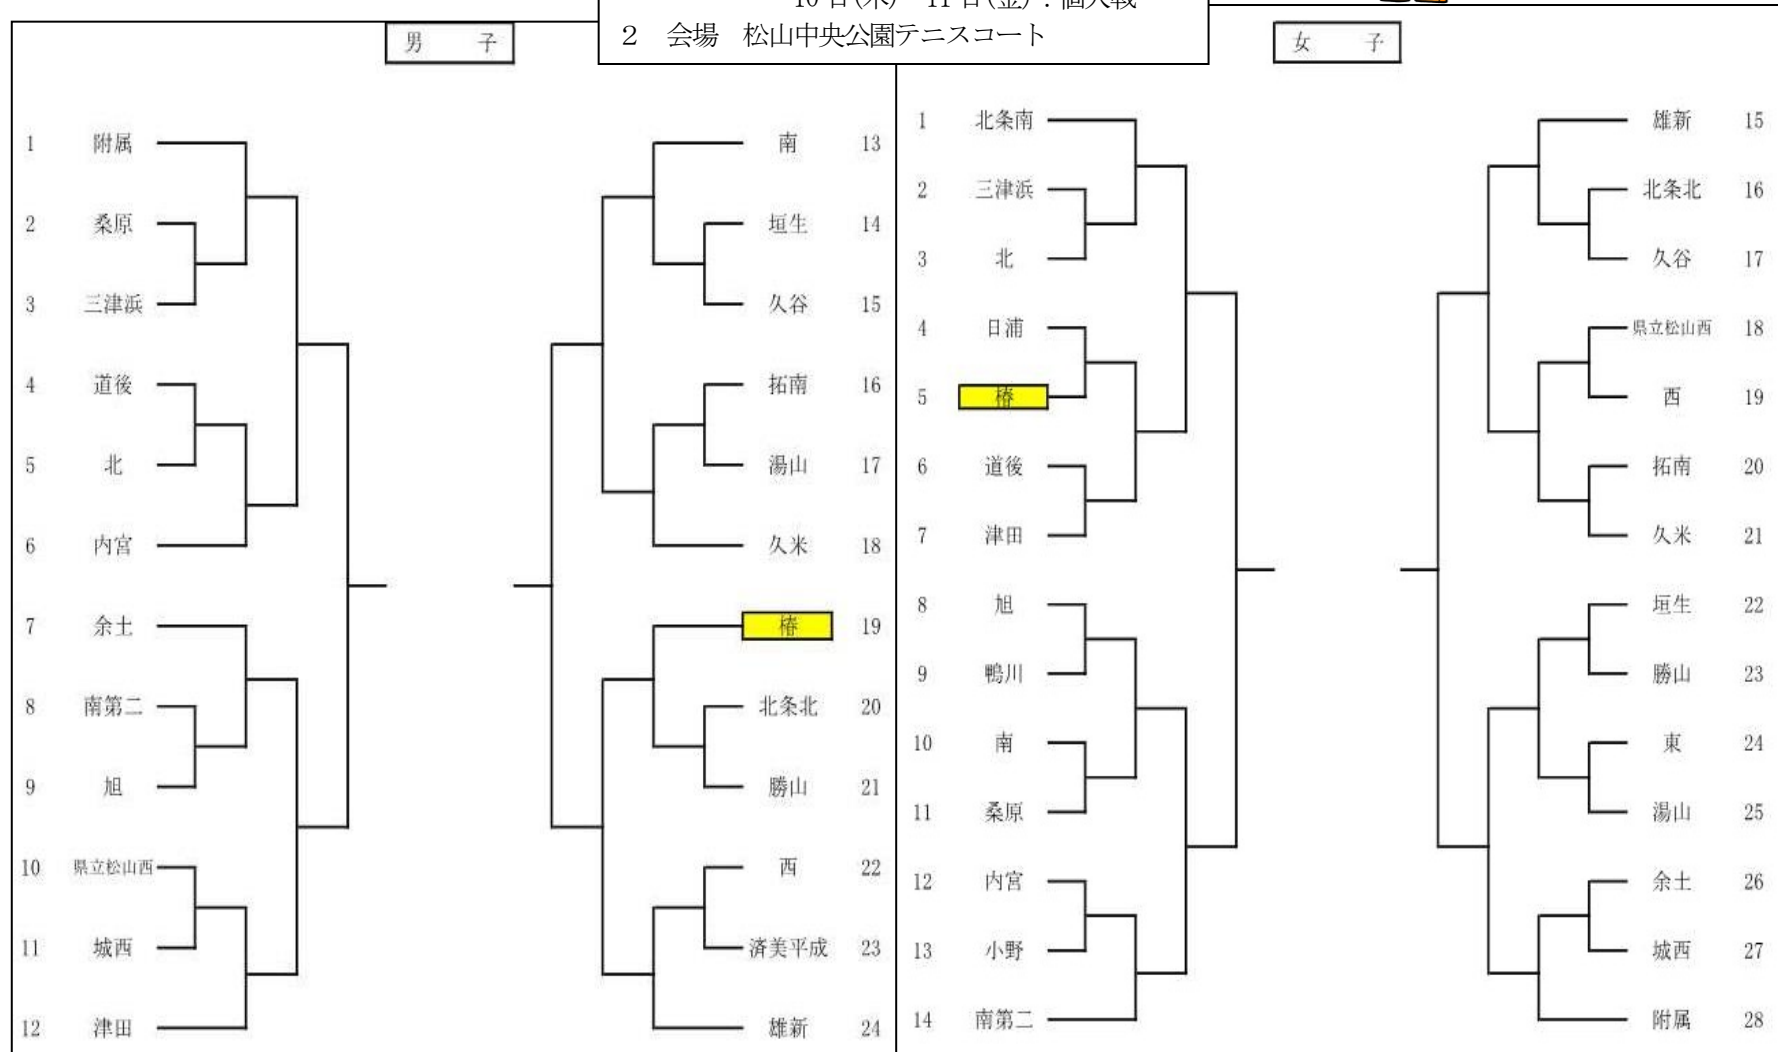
10 日(木) 11 日(金)：個人戦
2 会場 松山中央公園テニスコート

男 子

1 附属
2 桑原
3 三津浜
4 道後
5 北
6 内宮
7 余土
8 南第二
9 旭
10 県立松山西
11 城西
12 津田

南 13
垣生 14
久谷 15
拓南 16
湯山 17
久米 18
椿 19
北条北 20
勝山 21
西 22
済美平成 23
雄新 24

女 子

1 北条南
2 三津浜
3 北
4 日浦
5 椿
6 道後
7 津田
8 旭
9 鴨川
10 南
11 桑原
12 内宮
13 小野
14 南第二

雄新 15
北条北 16
久谷 17
県立松山西 18
西 19
拓南 20
久米 21
垣生 22
勝山 23
東 24
湯山 25
余土 26
城西 27
附属 28